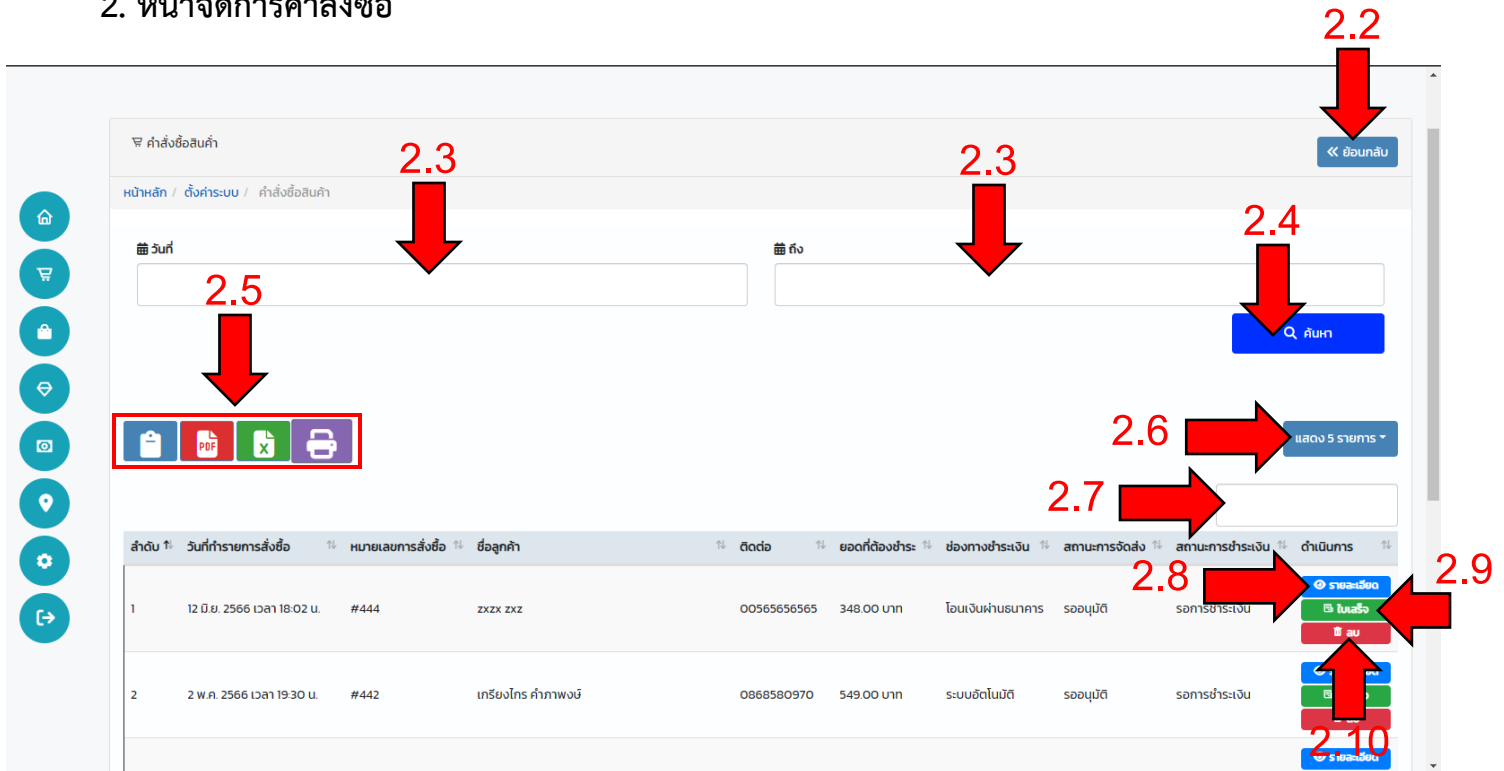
2. หน้าจัดการคำสั่งซื้อ

2.2

คำสั่งซื้อสินค้า

« ย้อนกลับ

หน้าหลัก / ตั้งค่าระบบ / คำสั่งซื้อสินค้า

2.3

2.3

2.4

วันที่

ถึง

2.5

ค้นหา

PDF

X

2.6

แสดง 5 รายการ

2.7

| ลำดับ | วันที่ทำรายการสั่งซื้อ | หมายเลขการสั่งซื้อ | ชื่อลูกค้า | ติดต่อ | ยอดที่ต้องชำระ | ช่องทางชำระเงิน | สถานะการจัดส่ง | สถานะการชำระเงิน | ดำเนินการ |
|---|---|---|---|---|---|---|---|---|---|
| 1 | 12 มิ.ย. 2566 เวลา 18:02 น. | #444 | zxzx zxz | 00565656565 | 348.00 บาท | โอนเงินผ่านธนาคาร | รออนุมัติ | รอการชำระเงิน | รายละเอียด ใบเสร็จ ลบ |
| 2 | 2 พ.ค. 2566 เวลา 19:30 น. | #442 | เกรียงไกร คำภาพงษ์ | 0868580970 | 549.00 บาท | ระบบอัตโนมัติ | รออนุมัติ | รอการชำระเงิน | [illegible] |
| | | | | | | | | | รายละเอียด |

2.8

2.9

2.10